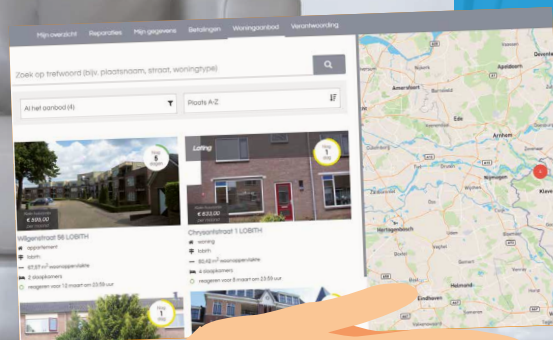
Mijn overzicht Reparaties Mijn gegevens Betalingen Woningaanbod Verantwoording

Zoek op trefwoord (bijv. plaatsnaam, straat, woningtype)

Al het aanbod (4)

Plaats A-Z

Nog 5 dagen

€ 595,00

Willgenstraat 56 LOBITH

appartement

lobith

67,57 m² woonoppervlakte

2 slaapkamers

reageren voor 12 maart om 23:59 uur

Loting

Nog 1 dag

€ 633,00

Chrysantstraat 1 LOBITH

woning

lobith

80,42 m² woonoppervlakte

4 slaapkamers

reageren voor 9 maart om 23:59 uur

Nog 1 dag

Amsterdam

Apeldoorn

Ede

Arnhem

Nijmegen

Kleve

Utrecht

's-Hertogenbosch

Eindhoven

Helmond